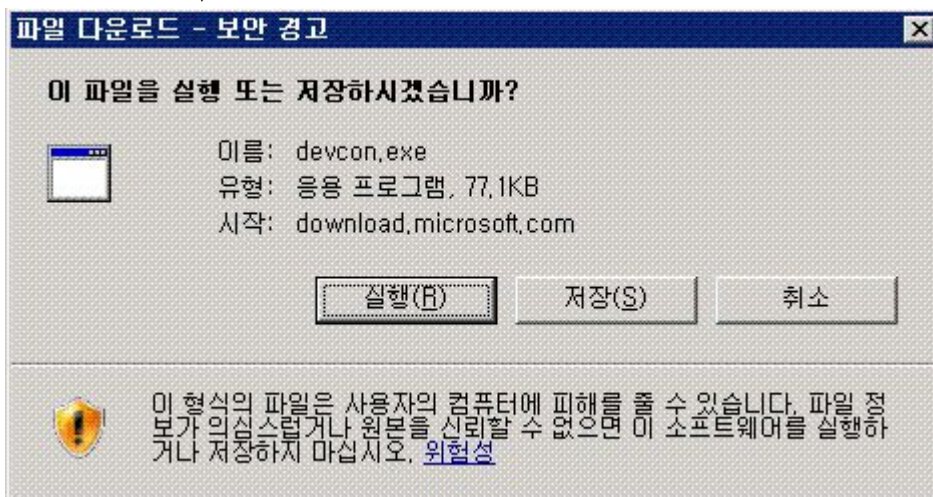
파일 다운로드 - 보안 경고

이 파일을 실행 또는 저장하시겠습니까?

이름: devcon.exe
유형: 응용 프로그램, 77.1KB
시작: download.microsoft.com

실행(R) 저장(S) 취소

이 형식의 파일은 사용자의 컴퓨터에 피해를 줄 수 있습니다. 파일 정보가 의심스럽거나 원본을 신뢰할 수 없으면 이 소프트웨어를 실행하거나 저장하지 마십시오. 위험성